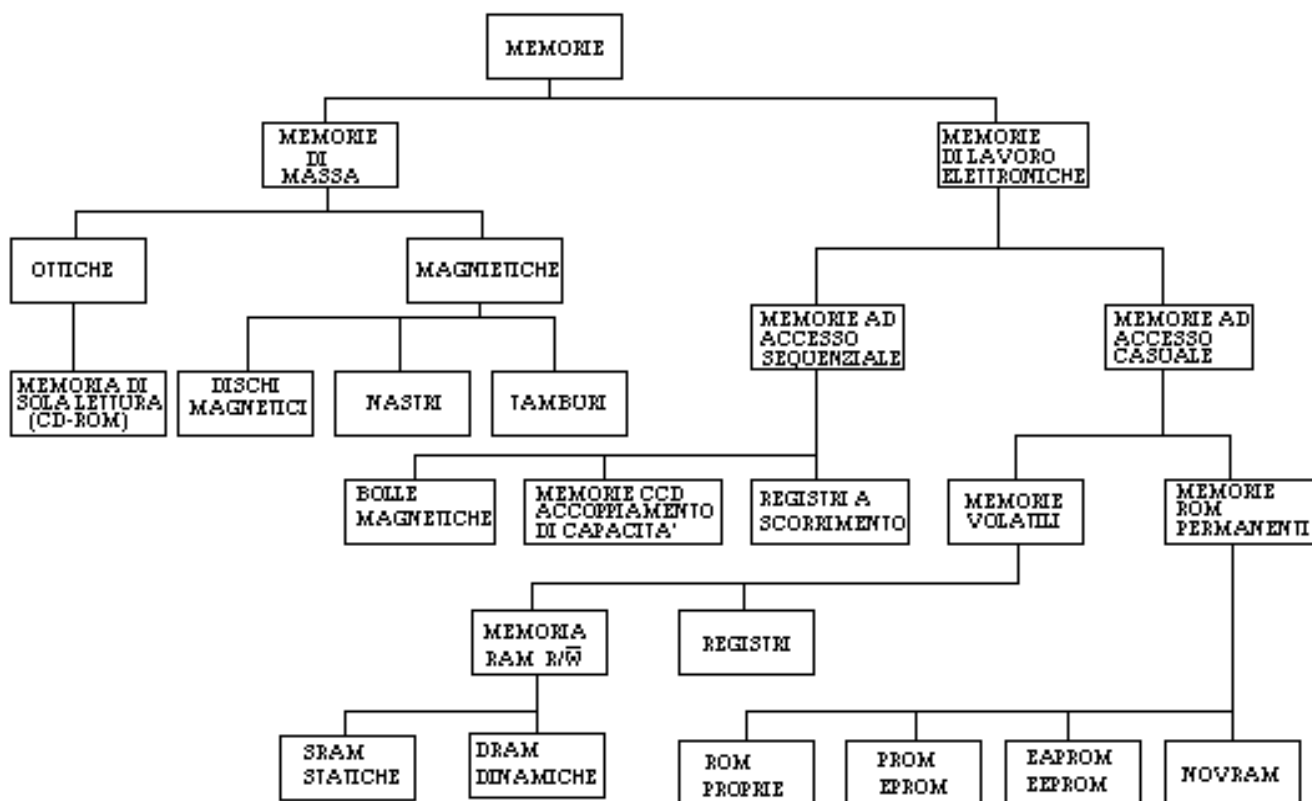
MEMORIE

MEMORIE DI MASSA

MEMORIE DI LAVORO ELETTRONICHE

OTTICHE

MAGNETICHE

MEMORIE AD ACCESSO SEQUENZIALE

MEMORIE AD ACCESSO CASUALE

MEMORIA DI SOLA LETTURA (CD-ROM)

DISCHI MAGNETICI

NASTRI

TAMBURI

BOLLE MAGNETICHE

MEMORIE CCD ACCOPPIAMENTO DI CAPACITA'

REGISTRI A SCORRIMENTO

MEMORIE VOLATILI

MEMORIE ROM PERMANENTI

MEMORIA RAM R/$\overline{W}$

REGISTRI

SRAM STATICHE

DRAM DINAMICHE

ROM PROPRIE

PROM EPROM

EAPROM EEPROM

NOVRAM